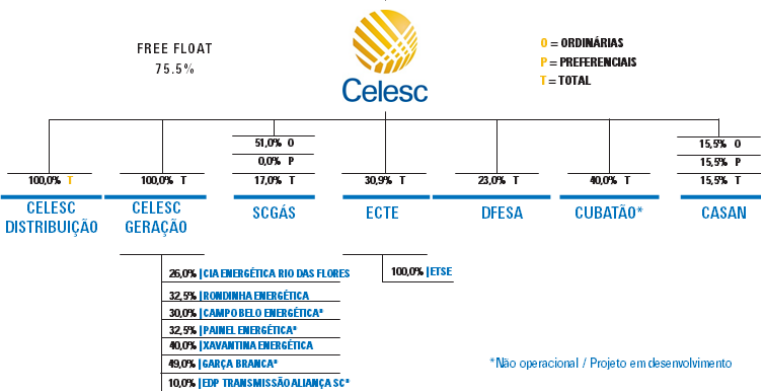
FREE FLOAT
75.5%

Celesc

O = ORDINÁRIAS
P = PREFERENCIAIS
T = TOTAL

100,0% T
CELESC DISTRIBUIÇÃO

100,0% T
CELESC GERAÇÃO

51,0% O
0,0% P
17,0% T
SCGÁS

30,9% T
ECTE

23,0% T
DFESA

40,0% T
CUBATÃO*

15,5% O
15,5% P
15,5% T
CASAN

26,0% | CIA ENERGÉTICA RIO DAS FLORES
32,5% | RONDINHA ENERGÉTICA
30,0% | CAMPO BELO ENERGÉTICA*
32,5% | PAINEL ENERGÉTICA*
40,0% | XAVANTINA ENERGÉTICA
49,0% | GARÇA BRANCA*
10,0% | EDP TRANSMISSÃO ALIANÇA SC*

100,0% | ETSE

*Não operacional / Projeto em desenvolvimento